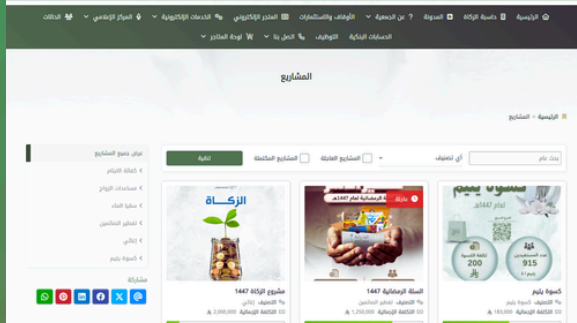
الرئيسية | حاسبة الزكاة | المدونة | عن الجمعية | الأوقاف والاستثمارات | المتجر الإلكتروني | الخدمات الإلكترونية | المركز الإعلامي | الحالات

الحسابات البنكية | التوظيف | اعمل بنا | لوحة المتاجر

المشاريع

الرئيسية > المشاريع

بحث عام | أي تصنيف | المشاريع العاجلة | المشاريع المكتملة | تنقية

عرض جميع المشاريع
كفالة الأيتام
مساعدات الزواج
سقيا الماء
تفطير الصائمين
إغاثي
كسوة يتيم

مشاركة

الزكاة

مشروع الزكاة 1447
التصنيف: إغاثي
التكلفة الإجمالية 3,000,000

عاجل
السلة الرمضانية لعام 1447هـ
السلة الرمضانية 1447
التصنيف: تفطير الصائمين
التكلفة الإجمالية 1,250,000

كسوة يتيم
لعام 1447هـ
915
200
كسوة يتيم
التصنيف: كسوة يتيم
التكلفة الإجمالية 183,000